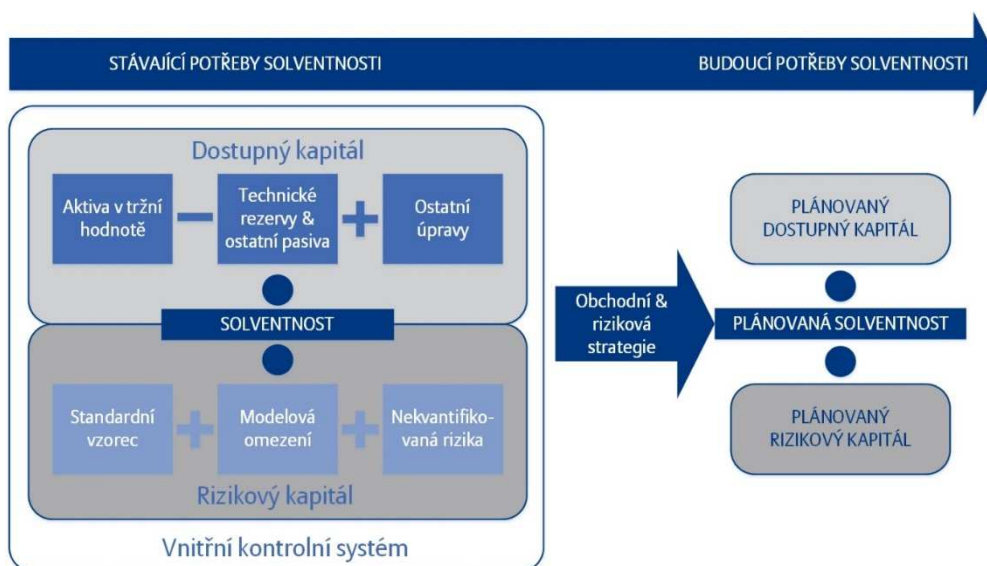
STÁVAJÍCÍ POTŘEBY SOLVENTNOSTI

BUDOUCÍ POTŘEBY SOLVENTNOSTI

Dostupný kapitál

Aktiva v tržní hodnotě

Technické rezervy & ostatní pasiva

Ostatní úpravy

SOLVENTNOST

Standardní vzorec

Modelová omezení

Nekvantifikovaná rizika

Rizikový kapitál

Vnitřní kontrolní systém

Obchodní & riziková strategie

PLÁNOVANÝ DOSTUPNÝ KAPITÁL

PLÁNOVANÁ SOLVENTNOST

PLÁNOVANÝ RIZIKOVÝ KAPITÁL